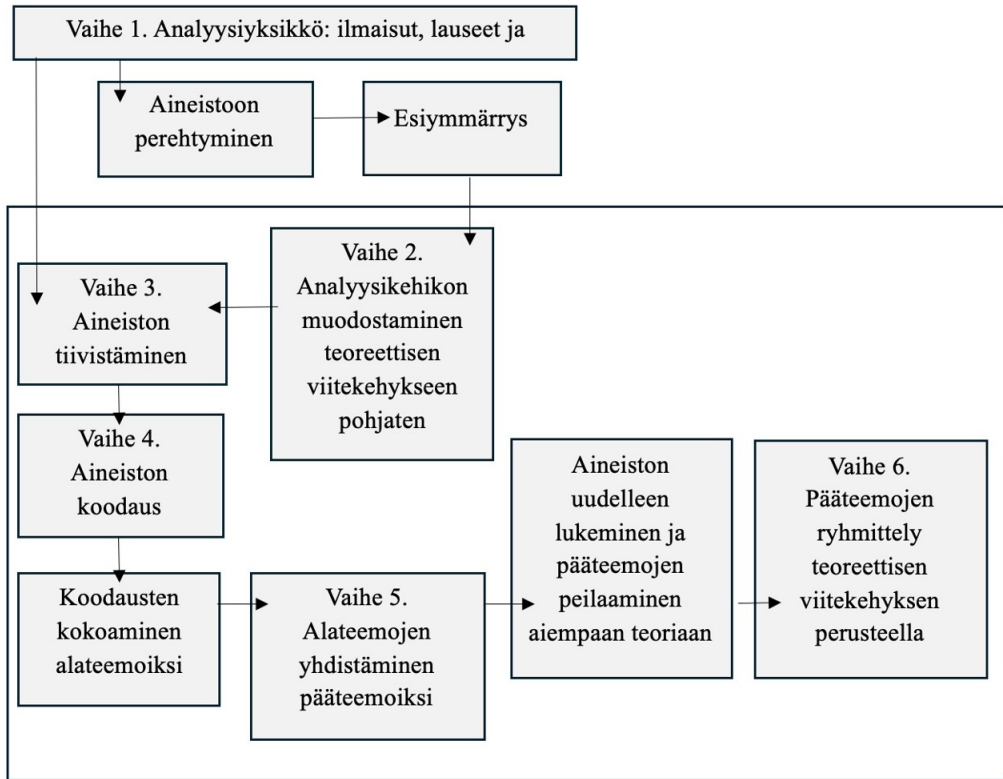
Vaihe 1. Analyysiyksikkö: ilmaisut, lauseet ja

Aineistoon perehtyminen

Esiymmärrys

Vaihe 2. Analyysikehikon muodostaminen teoreettisen viitekehykseen pohjaten

Vaihe 3. Aineiston tiivistäminen

Vaihe 4. Aineiston koodaus

Koodausten kokoaminen alateemoiksi

Vaihe 5. Alateemojen yhdistäminen pääteemoiksi

Aineiston uudelleen lukeminen ja pääteemojen peilaaminen aiempaan teoriaan

Vaihe 6. Pääteemojen ryhmittely teoreettisen viitekehyksen perusteella